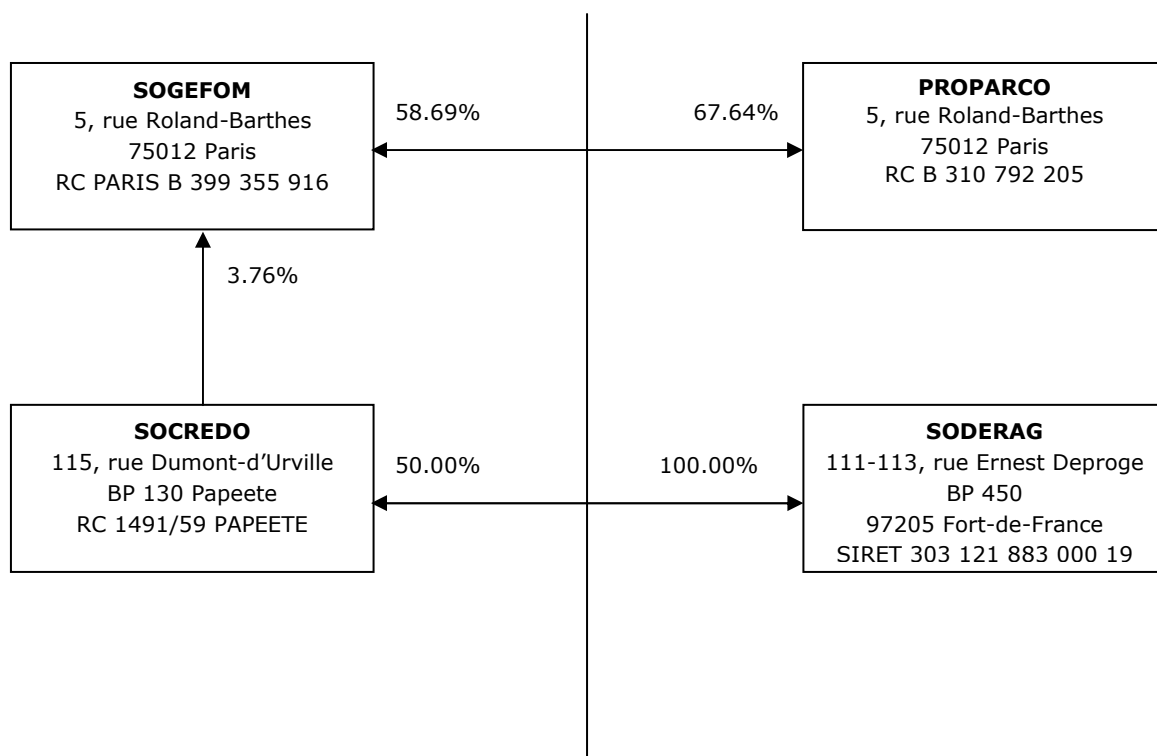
**SOGEFOM**
5, rue Roland-Barthes
75012 Paris
RC PARIS B 399 355 916

58.69%

67.64%

**PROPARCO**
5, rue Roland-Barthes
75012 Paris
RC B 310 792 205

3.76%

**SOCREDO**
115, rue Dumont-d'Urville
BP 130 Papeete
RC 1491/59 PAPEETE

50.00%

100.00%

**SODERAG**
111-113, rue Ernest Deproge
BP 450
97205 Fort-de-France
SIRET 303 121 883 000 19